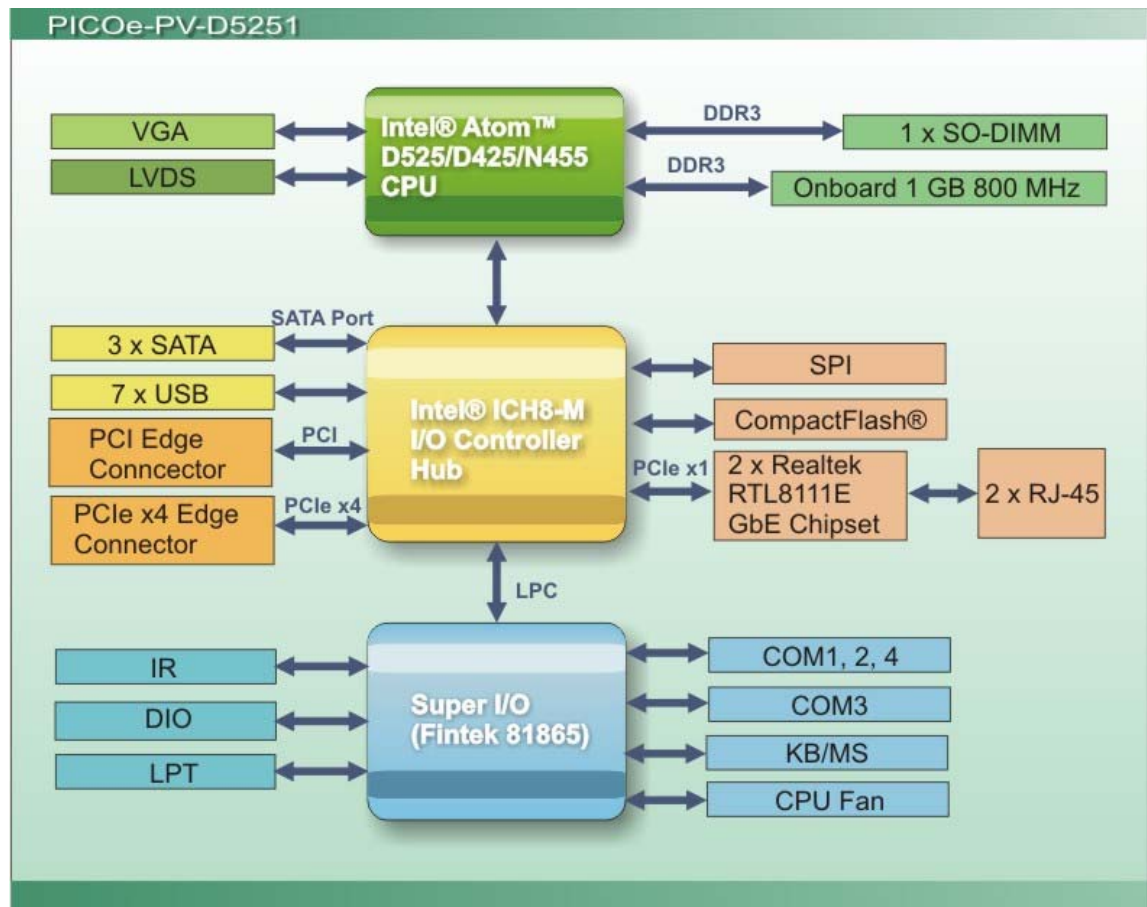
PICOe-PV-D5251

VGA

LVDS

Intel® Atom™ D525/D425/N455 CPU

DDR3

1 x SO-DIMM

DDR3

Onboard 1 GB 800 MHz

SATA Port

3 x SATA

7 x USB

PCI Edge Conncector

PCI

PCIe x4 Edge Connector

PCIe x4

Intel® ICH8-M I/O Controller Hub

SPI

CompactFlash®

PCIe x1

2 x Realtek RTL8111E GbE Chipset

2 x RJ-45

LPC

IR

DIO

LPT

Super I/O (Fintek 81865)

COM1, 2, 4

COM3

KB/MS

CPU Fan